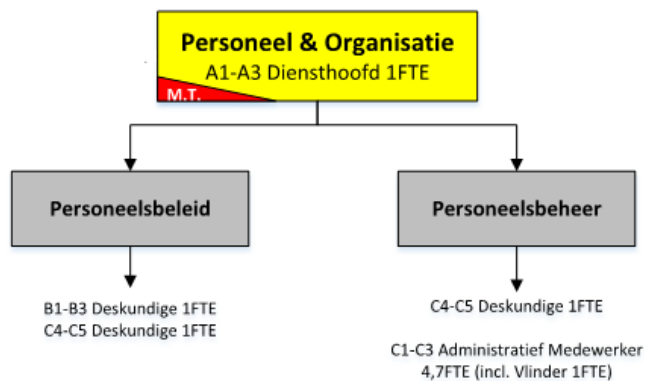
Personeel & Organisatie
A1-A3 Diensthoofd 1FTE
M.T.

Personeelsbeleid

B1-B3 Deskundige 1FTE
C4-C5 Deskundige 1FTE

Personeelsbeheer

C4-C5 Deskundige 1FTE

C1-C3 Administratief Medewerker 4,7FTE (incl. Vlinder 1FTE)